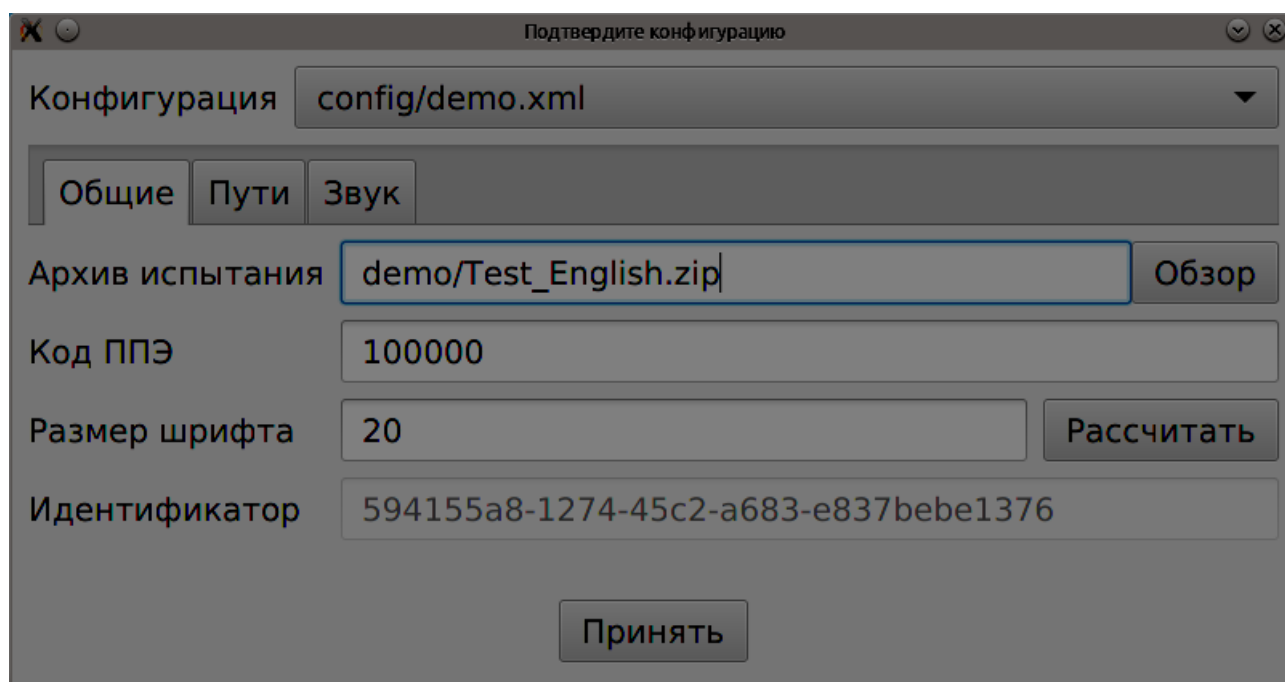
Подтвердите конфигурацию

Конфигурация config/demo.xml

Общие Пути Звук

Архив испытания demo/Test_English.zip Обзор

Код ППЭ 100000

Размер шрифта 20 Рассчитать

Идентификатор 594155a8-1274-45c2-a683-e837bebe1376

Принять